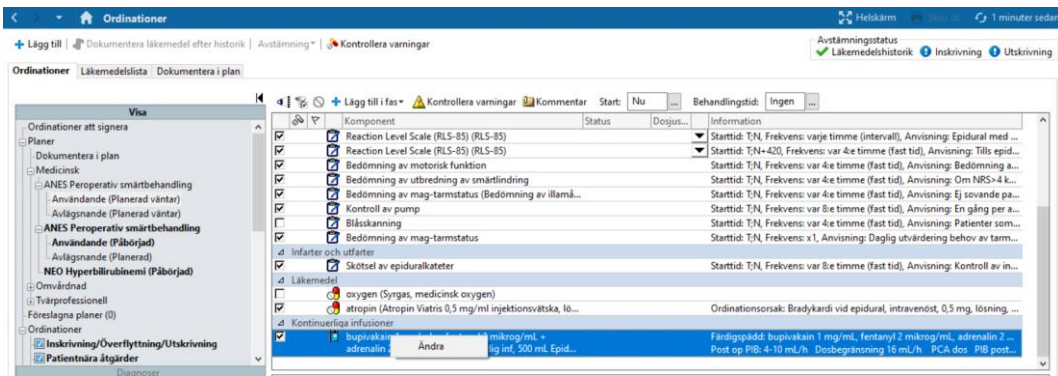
Ordinationer

Helskärm Skriv ut 1 minuter sedan

+ Lägg till | Dokumentera läkemedel efter historik | Avstämning | Kontrollera varningar

Avstämningsstatus
Läkemedelshistorik Inskrivning Utskrivning

Ordinationer Läkemedelslista Dokumentera i plan

Visa
Ordinationer att signera
Planer
Dokumentera i plan
Medicinsk
ANES Perioperativ smärtbehandling
Användande (Planerad väntar)
Avlägsnande (Planerad väntar)
ANES Perioperativ smärtbehandling
Användande (Påbörjad)
Avlägsnande (Planerad)
NEO Hyperbilirubinemi (Påbörjad)
Omvårdnad
Tvärprofessionell
Föreslagna planer (0)
Ordinationer
Inskrivning/Överflyttning/Utskrivning
Patientnära åtgärder
Diagnoser

+ Lägg till i fas Kontrollera varningar Kommentar Start: Nu Behandlingstid: Ingen

| | | Komponent | Status | Dosjus... | Information |
|---|---|---|---|---|---|
| ☑ | | Reaction Level Scale (RLS-85) (RLS-85) | | | Starttid: T;N, Frekvens: varje timme (intervall), Anvisning: Epidural med ... |
| ☑ | | Reaction Level Scale (RLS-85) (RLS-85) | | | Starttid: T;N+420, Frekvens: var 4:e timme (fast tid), Anvisning: Tills epid... |
| ☑ | | Bedömning av motorisk funktion | | | Starttid: T;N, Frekvens: var 4:e timme (fast tid), Anvisning: Bedömning a... |
| ☑ | | Bedömning av utbredning av smärtlindring | | | Starttid: T;N, Frekvens: var 4:e timme (fast tid), Anvisning: Om NRS>4 k... |
| ☑ | | Bedömning av mag-tarmstatus (Bedömning av illamå... | | | Starttid: T;N, Frekvens: var 4:e timme (fast tid), Anvisning: Ej sovande pa... |
| ☑ | | Kontroll av pump | | | Starttid: T;N, Frekvens: var 8:e timme (fast tid), Anvisning: En gång per a... |
| ☐ | | Blåsskanning | | | Starttid: T;N, Frekvens: var 4:e timme (fast tid), Anvisning: Patienter som... |
| ☑ | | Bedömning av mag-tarmstatus | | | Starttid: T;N, Frekvens: x1, Anvisning: Daglig utvärdering behov av tarm... |
| Infarter och utfarter | | | | | |
| ☑ | | Skötsel av epiduralkateter | | | Starttid: T;N, Frekvens: var 8:e timme (fast tid), Anvisning: Kontroll av in... |
| Läkemedel | | | | | |
| ☐ | | oxygen (Syrgas, medicinsk oxygen) | | | |
| ☑ | | atropin (Atropin Viatris 0,5 mg/ml injektionsvätska, lö... | | | Ordinationsorsak: Bradykardi vid epidural, intravenöst, 0,5 mg, lösning, ... |
| Kontinuerliga infusioner | | | | | |
| ☑ | | bupivakain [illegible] mikrog/mL + adrenalin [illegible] lig inf, 500 mL Epid... | | | Färdigspädd: bupivakain 1 mg/mL, fentanyl 2 mikrog/mL, adrenalin 2 ... Post op PIB: 4-10 mL/h Dosbegränsning 16 mL/h PCA dos PIB post... |

Ändra